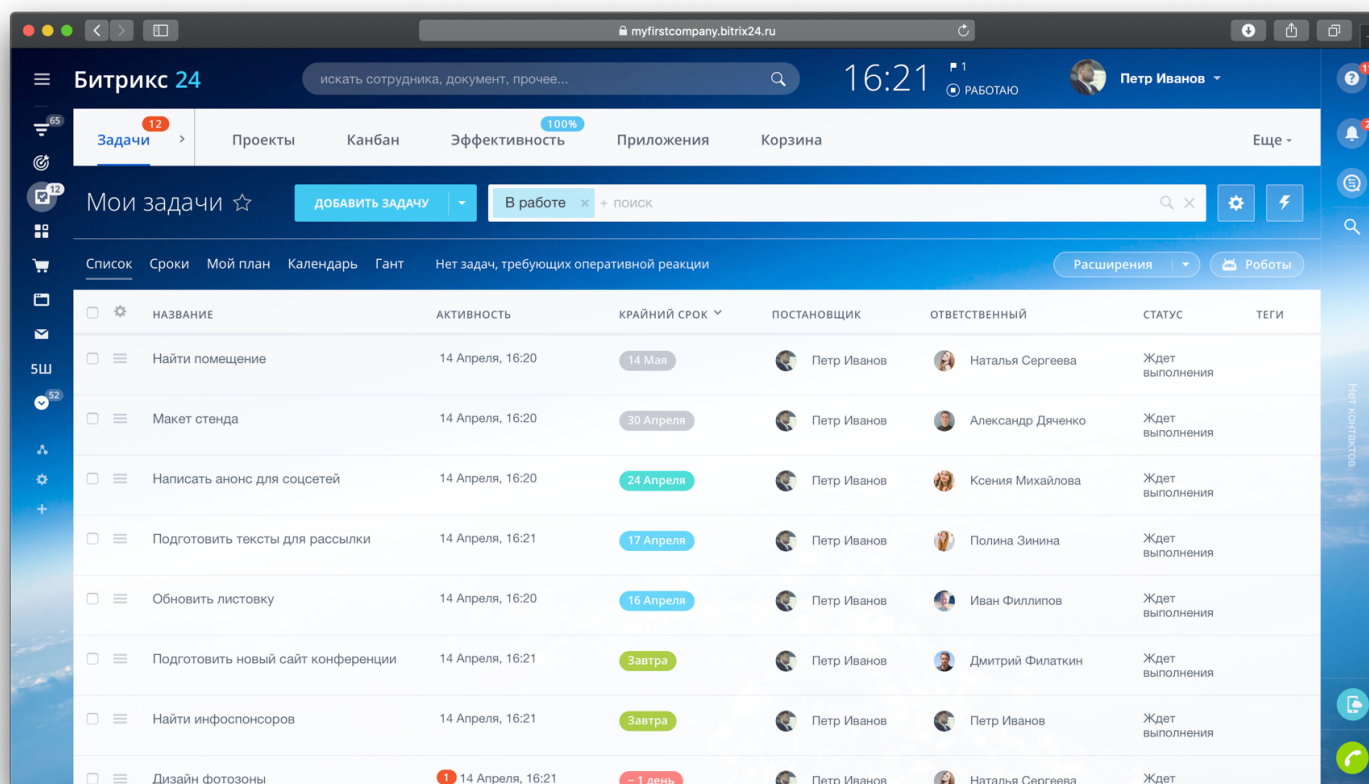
myfirstcompany.bitrix24.ru

Битрикс 24

искать сотрудника, документ, прочее...

16:21

1

РАБОТАЮ

Петр Иванов

65

12

5Ш

52

12

Задачи

Проекты

Канбан

100%

Эффективность

Приложения

Корзина

Еще

Мои задачи

ДОБАВИТЬ ЗАДАЧУ

В работе

+ поиск

Список

Сроки

Мой план

Календарь

Гант

Нет задач, требующих оперативной реакции

Расширения

Роботы

| НАЗВАНИЕ | АКТИВНОСТЬ | КРАЙНИЙ СРОК | ПОСТАНОВЩИК | ОТВЕТСТВЕННЫЙ | СТАТУС | ТЕГИ |
|---|---|---|---|---|---|---|
| Найти помещение | 14 Апреля, 16:20 | 14 Мая | Петр Иванов | Наталья Сергеева | Ждет выполнения | |
| Макет стенда | 14 Апреля, 16:20 | 30 Апреля | Петр Иванов | Александр Дяченко | Ждет выполнения | |
| Написать анонс для соцсетей | 14 Апреля, 16:20 | 24 Апреля | Петр Иванов | Ксения Михайлова | Ждет выполнения | |
| Подготовить тексты для рассылки | 14 Апреля, 16:21 | 17 Апреля | Петр Иванов | Полина Зинина | Ждет выполнения | |
| Обновить листовку | 14 Апреля, 16:20 | 16 Апреля | Петр Иванов | Иван Филлипов | Ждет выполнения | |
| Подготовить новый сайт конференции | 14 Апреля, 16:21 | Завтра | Петр Иванов | Дмитрий Филаткин | Ждет выполнения | |
| Найти инфоспонсоров | 14 Апреля, 16:21 | Завтра | Петр Иванов | Петр Иванов | Ждет выполнения | |
| Дизайн фотозоны | 1 14 Апреля, 16:21 | – 1 день | Петр Иванов | Наталья Сергеева | Ждет | |

Нет контактов